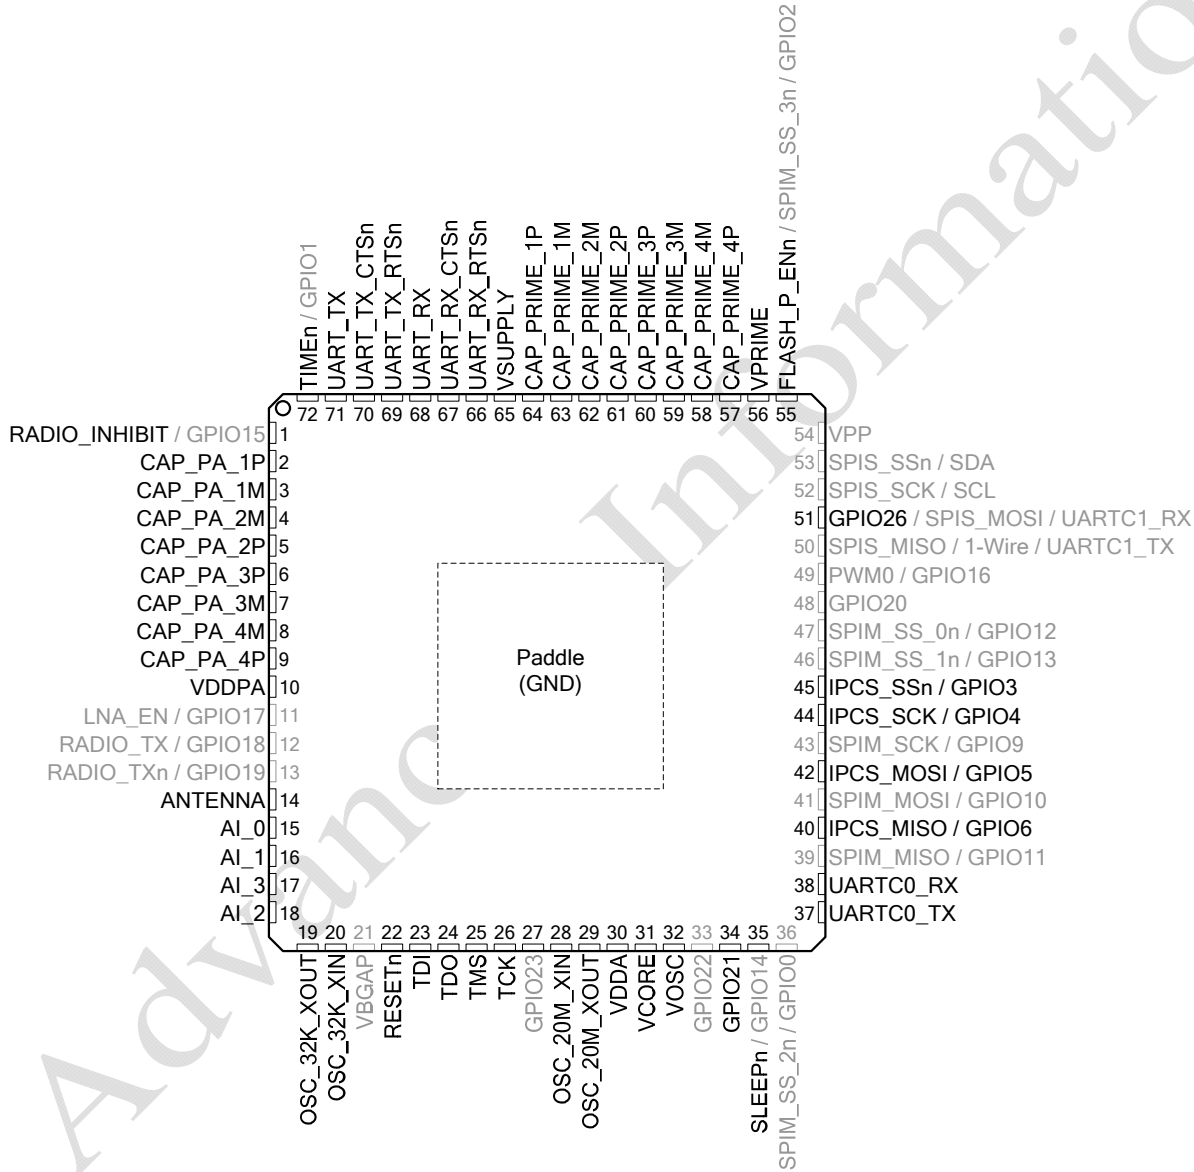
Advance Information

72 TIMEn / GPIO1
71 UART_TX
70 UART_TX_CTSn
69 UART_TX_RTSn
68 UART_RX
67 UART_RX_CTSn
66 UART_RX_RTSn
65 VSUPPLY
64 CAP_PRIME_1P
63 CAP_PRIME_1M
62 CAP_PRIME_2M
61 CAP_PRIME_2P
60 CAP_PRIME_3P
59 CAP_PRIME_3M
58 CAP_PRIME_4M
57 CAP_PRIME_4P
56 VPRIME
55 FLASH_P_ENn / SPIM_SS_3n / GPIO2

RADIO_INHIBIT / GPIO15 1
CAP_PA_1P 2
CAP_PA_1M 3
CAP_PA_2M 4
CAP_PA_2P 5
CAP_PA_3P 6
CAP_PA_3M 7
CAP_PA_4M 8
CAP_PA_4P 9
VDDPA 10
LNA_EN / GPIO17 11
RADIO_TX / GPIO18 12
RADIO_TXn / GPIO19 13
ANTENNA 14
AI_0 15
AI_1 16
AI_3 17
AI_2 18

Paddle
(GND)

54 VPP
53 SPIS_SSn / SDA
52 SPIS_SCK / SCL
51 GPIO26 / SPIS_MOSI / UARTC1_RX
50 SPIS_MISO / 1-Wire / UARTC1_TX
49 PWM0 / GPIO16
48 GPIO20
47 SPIM_SS_0n / GPIO12
46 SPIM_SS_1n / GPIO13
45 IPCS_SSn / GPIO3
44 IPCS_SCK / GPIO4
43 SPIM_SCK / GPIO9
42 IPCS_MOSI / GPIO5
41 SPIM_MOSI / GPIO10
40 IPCS_MISO / GPIO6
39 SPIM_MISO / GPIO11
38 UARTC0_RX
37 UARTC0_TX

19 OSC_32K_XOUT
20 OSC_32K_XIN
21 VBGAP
22 RESETn
23 TDI
24 TDO
25 TMS
26 TCK
27 GPIO23
28 OSC_20M_XIN
29 OSC_20M_XOUT
30 VDDA
31 VCORE
32 VOSC
33 GPIO22
34 GPIO21
35 SLEEPn / GPIO14
36 SPIM_SS_2n / GPIO0